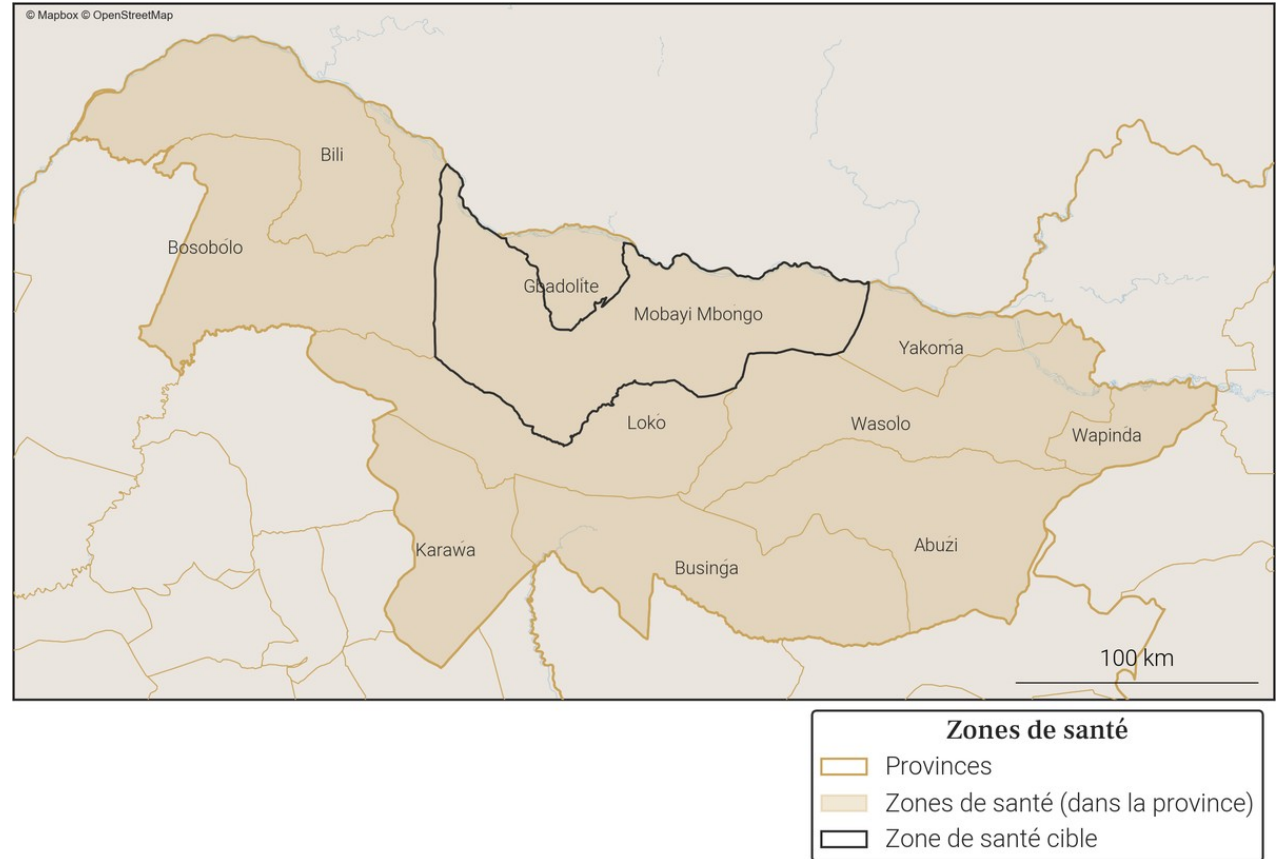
© Mapbox © OpenStreetMap

Bili

Bosobolo

Gbadolite

Mobayi Mbongo

Yakoma

Loko

Wasolo

Wapinda

Karawa

Businga

Abuzi

100 km

Zones de santé

Provinces

Zones de santé (dans la province)

Zone de santé cible